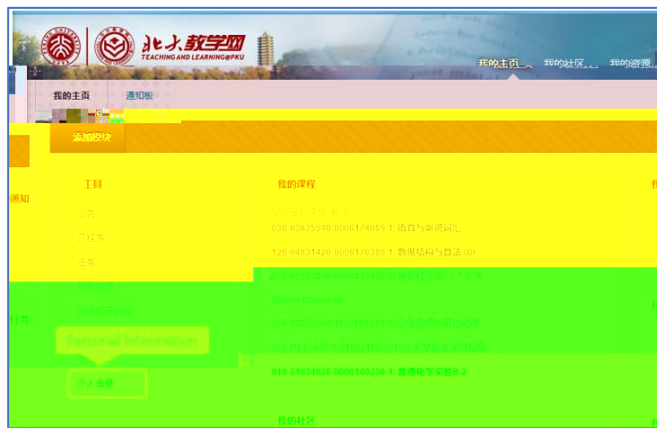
北大教学网
TEACHING AND LEARNING@PKU

我的主页 我的社区 我的资源

我的主页 通知板

添加模块

通知

工具

公告

日程表

任务

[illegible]

Personal Information

个人信息

我的课程

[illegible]

038 02835940 00061/4089 1: 语音与听说词汇

126 04831420 00061/0309 1: 数据结构与算法 (B)

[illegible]

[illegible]

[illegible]

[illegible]

010 01034920 0006169236 1: 普通化学实验B 2

我的社区

任务

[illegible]